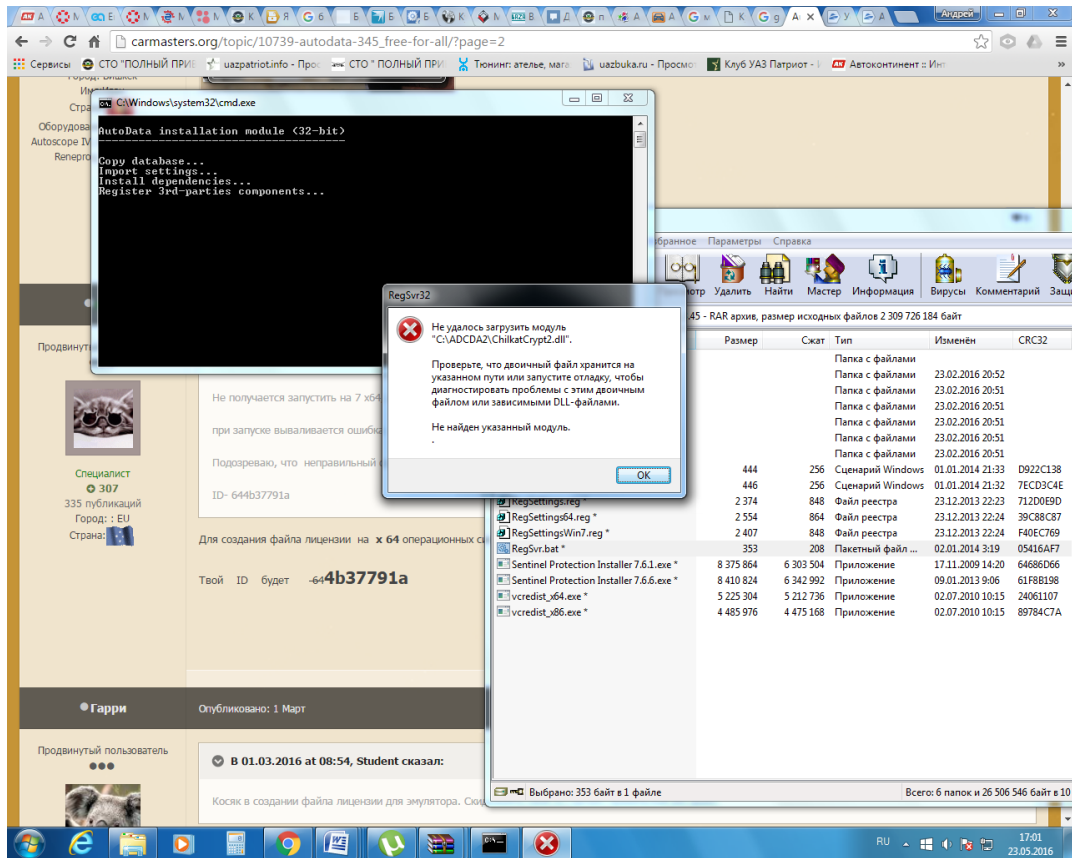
Андрей

carmasters.org/topic/10739-autodata-345_free-for-all/?page=2

Сервисы | СТО "ПОЛНЫЙ ПРИ | uazpatriot.info - Прос | СТО " ПОЛНЫЙ ПРИ | Тюнинг: ателье, мага | uazbuka.ru - Просмот | Клуб УАЗ Патриот - | Автоконтинент :: Инт

Город: Бишкек
Имя: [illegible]
Страна
Оборудова
Autoscope IV
Renepro

C:\Windows\system32\cmd.exe

AutoData installation module (32-bit)
-----------------------------------------------

Copy database...
Import settings...
Install dependencies...
Register 3rd-parties components...

Продвинут

Специалист
307
335 публикаций
Город: : EU
Страна:

Не получается запустить на 7 x64

при запуске вываливается ошибка

Подозреваю, что неправильный

ID- 644b37791a

Для создания файла лицензии на x 64 операционных с

Твой ID будет -644b37791a

Гарри
Опубликовано: 1 Март

Продвинутый пользователь

В 01.03.2016 at 08:54, Student сказал:

Косяк в создании файла лицензии для эмулятора. Ск

RegSvr32

Не удалось загрузить модуль "C:\ADCDA2\ChilkatCrypt2.dll".

Проверьте, что двоичный файл хранится на указанном пути или запустите отладку, чтобы диагностировать проблемы с этим двоичным файлом или зависимыми DLL-файлами.

Не найден указанный модуль.
.

OK

бранное Параметры Справка
отр Удалить Найти Мастер Информация Вирусы Комментарий Защ

45 - RAR архив, размер исходных файлов 2 309 726 184 байт

| | Размер | Сжат | Тип | Изменён | CRC32 |
|---|---|---|---|---|---|
| | | | Папка с файлами | | |
| | | | Папка с файлами | 23.02.2016 20:52 | |
| | | | Папка с файлами | 23.02.2016 20:51 | |
| | | | Папка с файлами | 23.02.2016 20:51 | |
| | | | Папка с файлами | 23.02.2016 20:51 | |
| | | | Папка с файлами | 23.02.2016 20:51 | |
| | | | Папка с файлами | 23.02.2016 20:51 | |
| | 444 | 256 | Сценарий Windows | 01.01.2014 21:33 | D922C138 |
| | 446 | 256 | Сценарий Windows | 01.01.2014 21:32 | 7ECD3C4E |
| RegSettings.reg * | 2 374 | 848 | Файл реестра | 23.12.2013 22:23 | 712D0E9D |
| RegSettings64.reg * | 2 554 | 864 | Файл реестра | 23.12.2013 22:24 | 39C88C87 |
| RegSettingsWin7.reg * | 2 407 | 848 | Файл реестра | 23.12.2013 22:24 | F40EC769 |
| RegSvr.bat * | 353 | 208 | Пакетный файл ... | 02.01.2014 3:19 | 05416AF7 |
| Sentinel Protection Installer 7.6.1.exe * | 8 375 864 | 6 303 504 | Приложение | 17.11.2009 14:20 | 64686D66 |
| Sentinel Protection Installer 7.6.6.exe * | 8 410 824 | 6 342 992 | Приложение | 09.01.2013 9:06 | 61F8B198 |
| vcredist_x64.exe * | 5 225 304 | 5 212 736 | Приложение | 02.07.2010 10:15 | 24061107 |
| vcredist_x86.exe * | 4 485 976 | 4 475 168 | Приложение | 02.07.2010 10:15 | 89784C7A |

Выбрано: 353 байт в 1 файле
Всего: 6 папок и 26 506 546 байт в 10

RU 17:01 23.05.2016